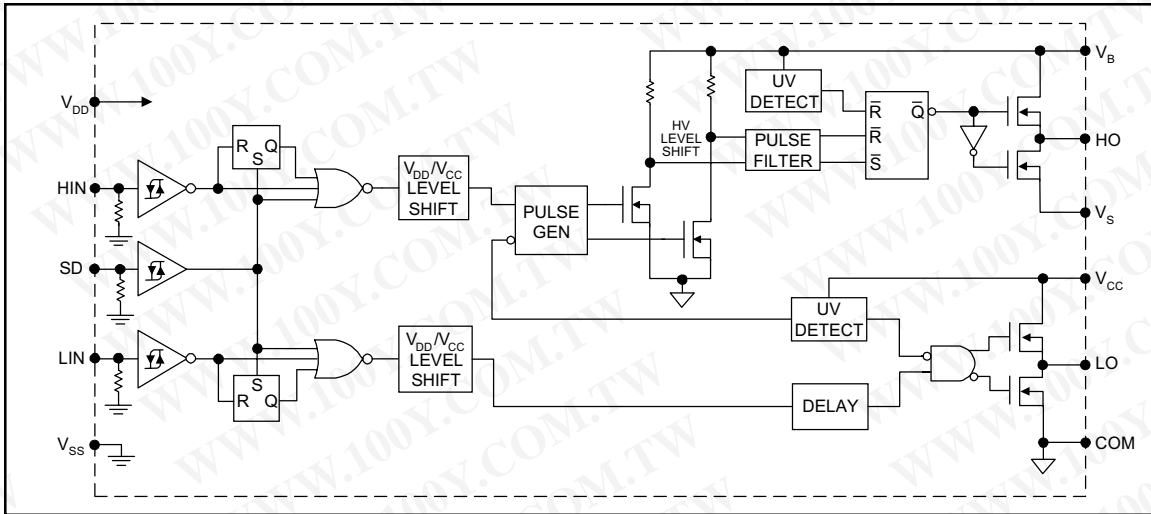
$V_{DD}$

HIN

SD

LIN

$V_{SS}$

R S Q

S R Q

$V_{DD}/V_{CC}$ LEVEL SHIFT

$V_{DD}/V_{CC}$ LEVEL SHIFT

PULSE GEN

HV LEVEL SHIFT

UV DETECT

PULSE FILTER

$\bar{R}$ $\bar{Q}$
$\bar{R}$
$\bar{S}$

UV DETECT

DELAY

$V_B$

HO

$V_S$

$V_{CC}$

LO

COM

WWW.100Y.COM.TW